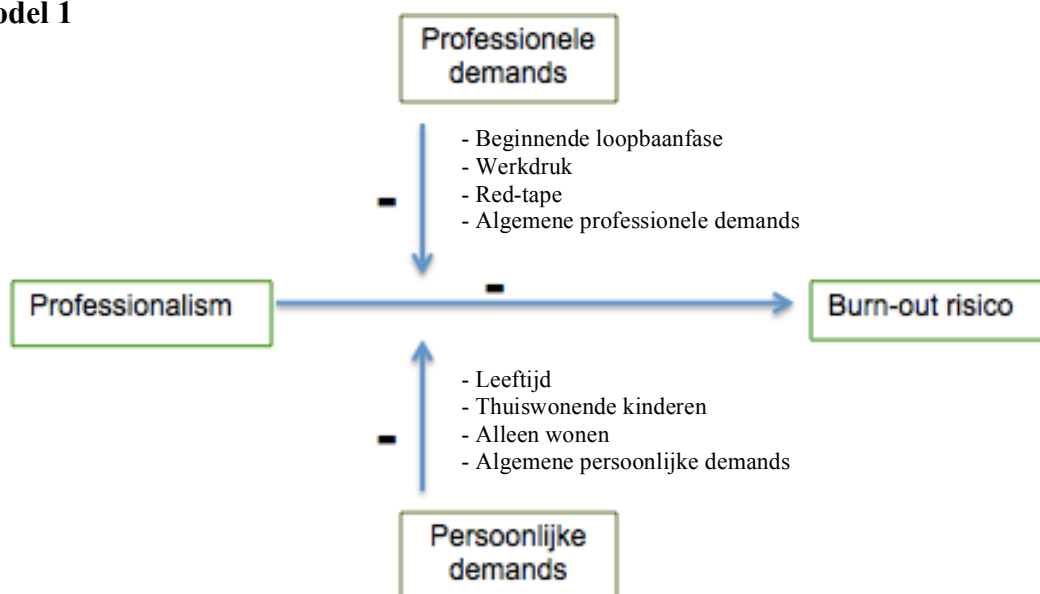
odel 1

Professionele demands

-

- Beginnende loopbaanfase
- Werkdruk
- Red-tape
- Algemene professionele demands

Professionalism

-

Burn-out risico

-

- Leeftijd
- Thuiswonende kinderen
- Alleen wonen
- Algemene persoonlijke demands

Persoonlijke demands